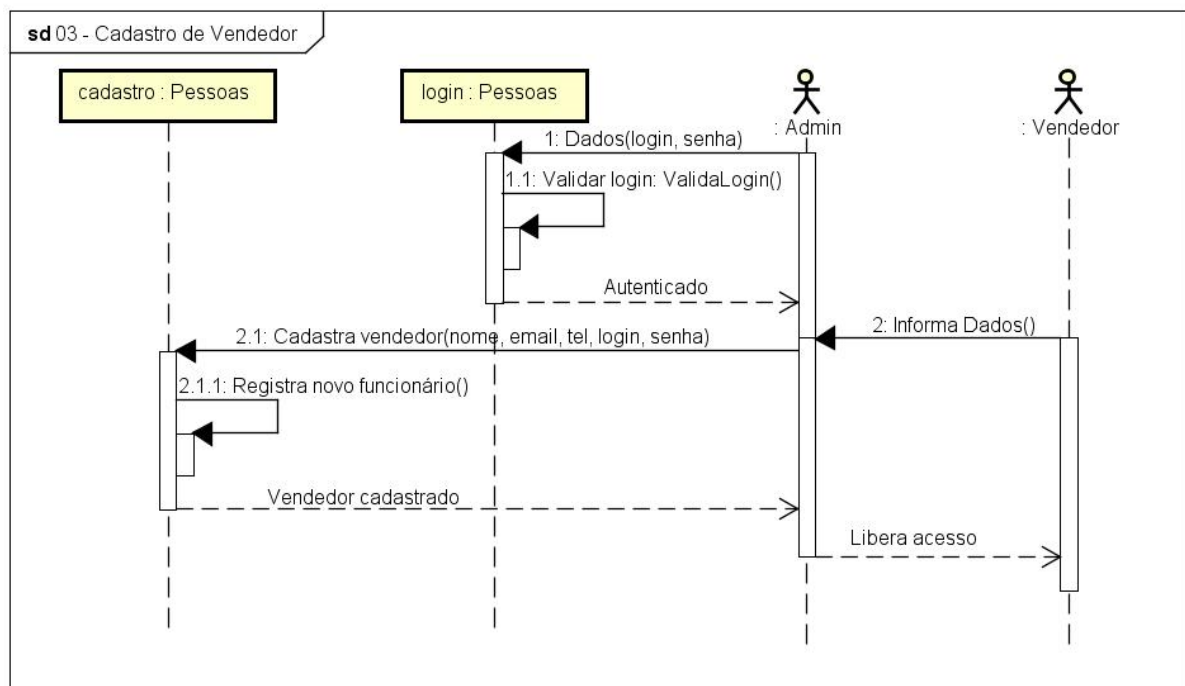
**sd** 03 - Cadastro de Vendedor

cadastro : Pessoas

login : Pessoas

: Admin

: Vendedor

1: Dados(login, senha)

1.1: Validar login: ValidaLogin()

Autenticado

2.1: Cadastra vendedor(nome, email, tel, login, senha)

2: Informa Dados()

2.1.1: Registra novo funcionário()

Vendedor cadastrado

Libera acesso